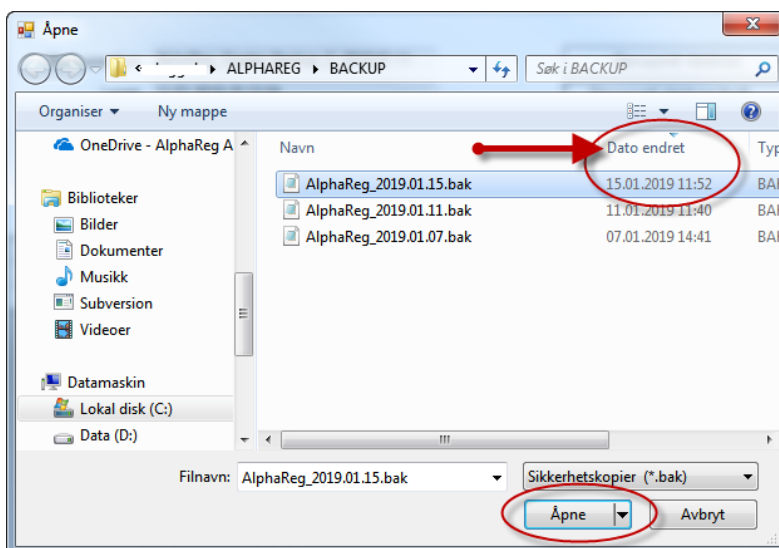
Åpne

« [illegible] ▸ ALPHAREG ▸ BACKUP

Søk i BACKUP

Organiser ▾ Ny mappe

OneDrive - AlphaReg A

Biblioteker
Bilder
Dokumenter
Musikk
Subversion
Videoer

Datamaskin
Lokal disk (C:)
Data (D:)

| Navn | Dato endret | Typ |
|---|---|---|
| AlphaReg_2019.01.15.bak | 15.01.2019 11:52 | BAK |
| AlphaReg_2019.01.11.bak | 11.01.2019 11:40 | BAK |
| AlphaReg_2019.01.07.bak | 07.01.2019 14:41 | BAK |

Filnavn: AlphaReg_2019.01.15.bak

Sikkerhetskopier (*.bak)

Åpne

Avbryt